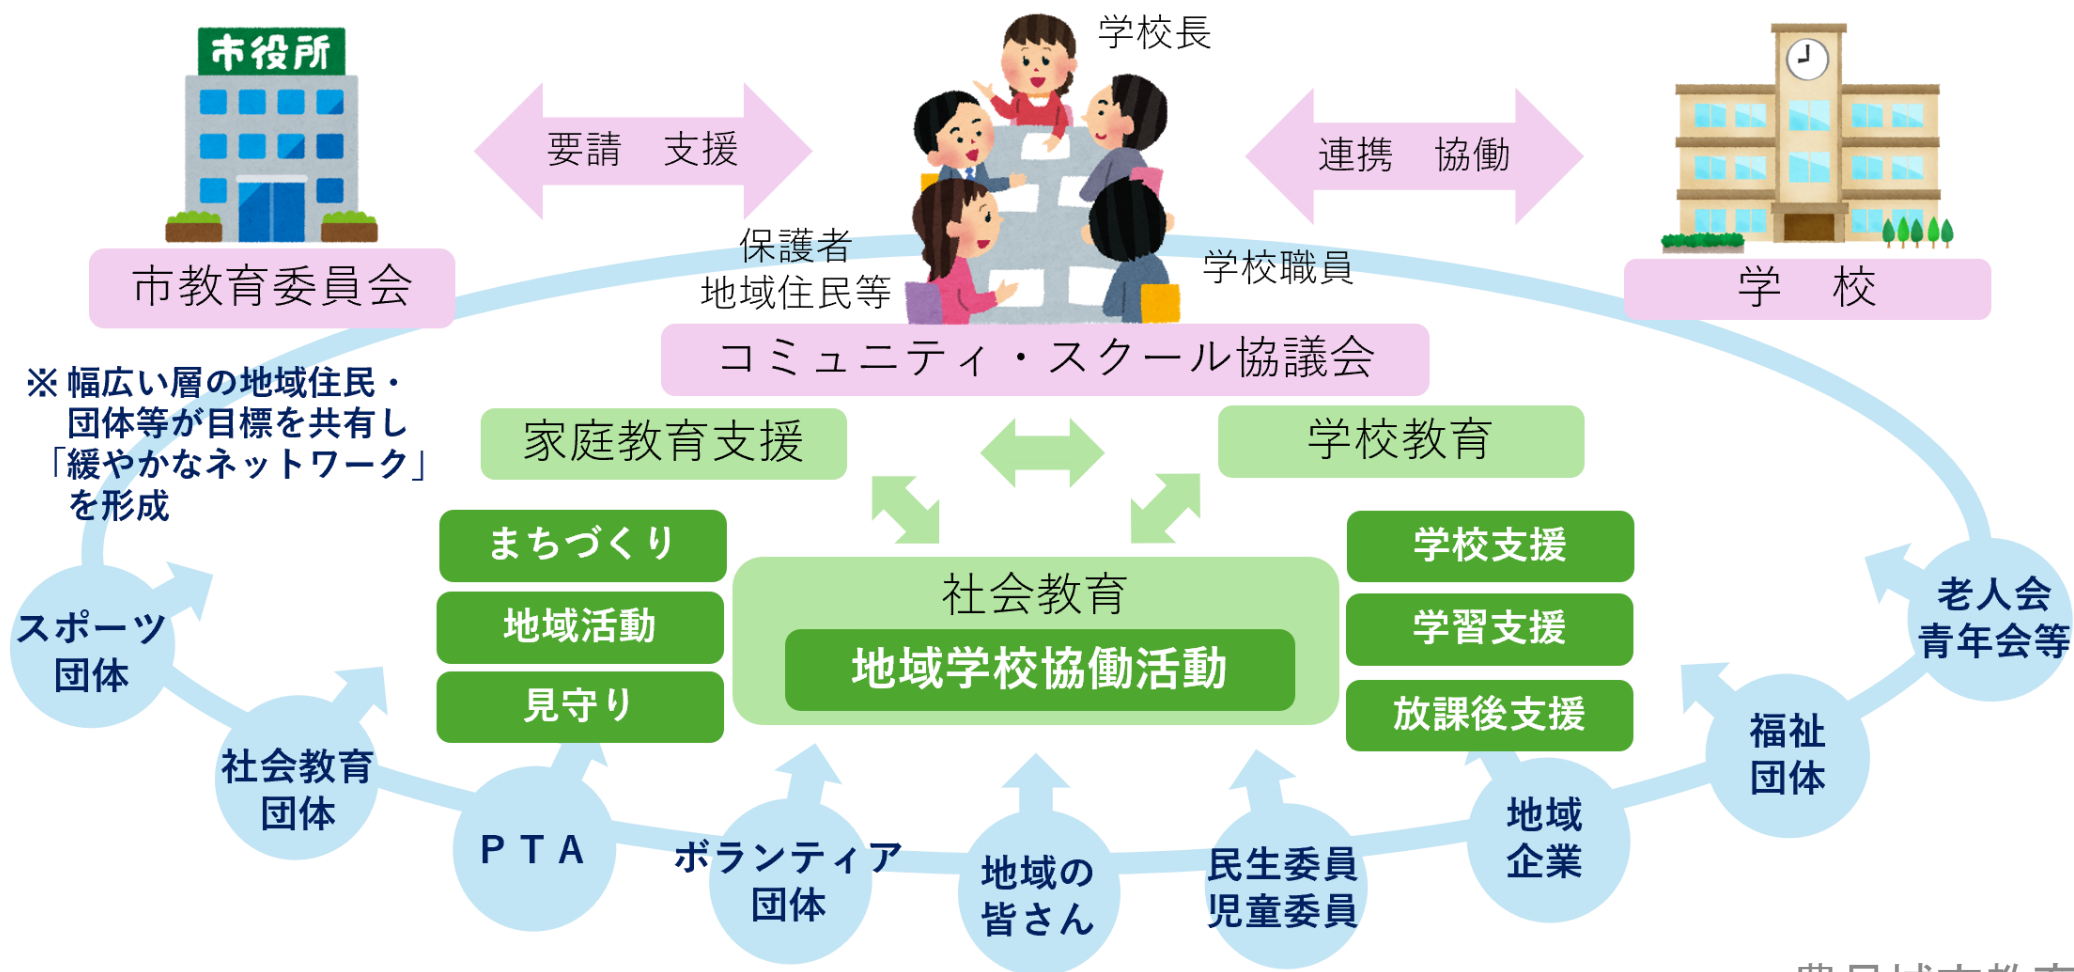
市役所

要請　支援

学校長

連携　協働

市教育委員会

保護者
地域住民等

学校職員

学　校

コミュニティ・スクール協議会

※ 幅広い層の地域住民・団体等が目標を共有し「緩やかなネットワーク」を形成

家庭教育支援

学校教育

まちづくり

地域活動

見守り

社会教育

地域学校協働活動

学校支援

学習支援

放課後支援

スポーツ
団体

社会教育
団体

ＰＴＡ

ボランティア
団体

地域の
皆さん

民生委員
児童委員

地域
企業

福祉
団体

老人会
青年会等

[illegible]